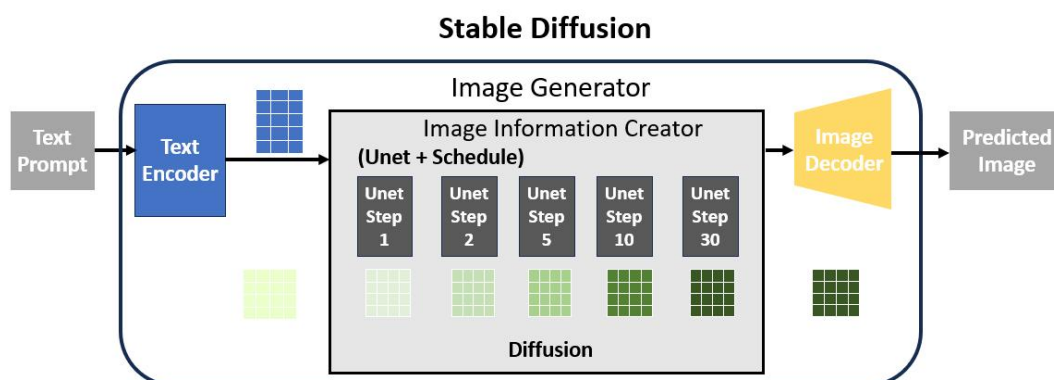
Stable Diffusion

Image Generator

Text Prompt

Text Encoder

Image Information Creator
(Unet + Schedule)

Unet Step 1

Unet Step 2

Unet Step 5

Unet Step 10

Unet Step 30

Diffusion

Image Decoder

Predicted Image